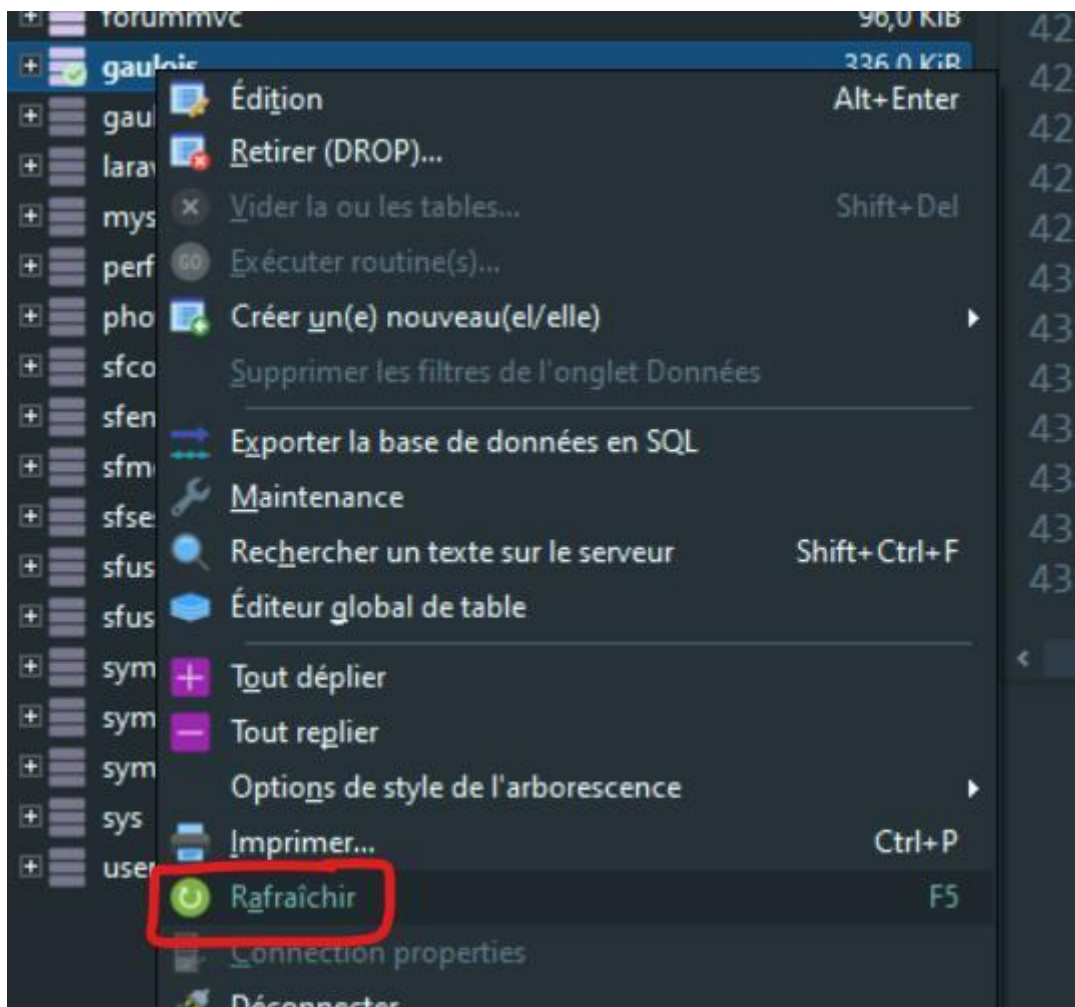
forummvc 96,0 KiB
gaulois 336,0 KiB
gaul
larav
mys
perf
pho
sfco
sfen
sfm
sfse
sfus
sfus
sym
sym
sym
sys
user

Édition Alt+Enter
Retirer (DROP)...
Vider la ou les tables... Shift+Del
Exécuter routine(s)...
Créer un(e) nouveau(el/elle)
Supprimer les filtres de l'onglet Données
Exporter la base de données en SQL
Maintenance
Rechercher un texte sur le serveur Shift+Ctrl+F
Éditeur global de table
Tout déplier
Tout replier
Options de style de l'arborescence
Imprimer... Ctrl+P
Rafraîchir F5
Connection properties
Déconnecter

42
42
42
42
42
43
43
43
43
43
43
43